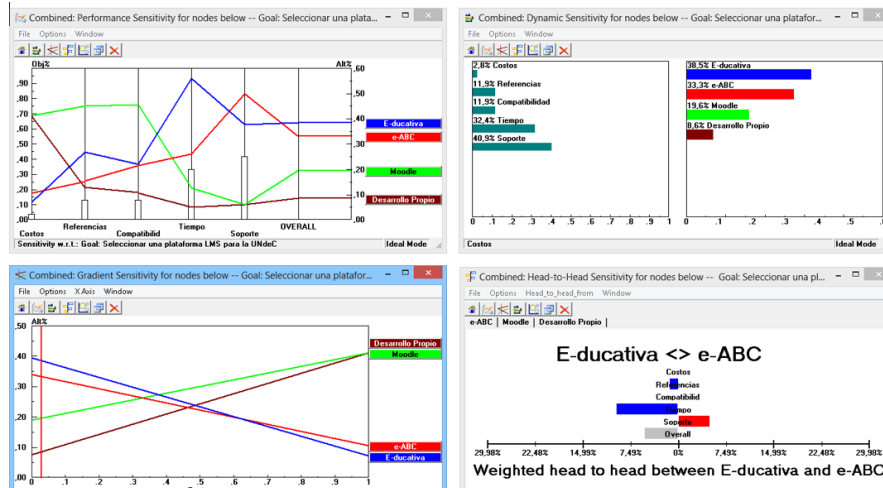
Combined: Performance Sensitivity for nodes below -- Goal: Seleccionar una platafor...

File Options Window

Obj%

Alt%

,90

,80

,70

,60

,50

,40

,30

,20

,10

,00

,60

,50

,40

,30

,20

,10

,00

Costos

Referencias

Compatibilid

Tiempo

Soporte

OVERALL

E-ducativa

e-ABC

Moodle

Desarrollo Propio

Sensitivity w.r.t.: Goal: Seleccionar una plataforma LMS para la UNdeC

Ideal Mode

Combined: Dynamic Sensitivity for nodes below -- Goal: Seleccionar una platafor...

File Options Window

2,8% Costos

11,9% Referencias

11,9% Compatibilidad

32,4% Tiempo

40,9% Soporte

0 ,1 ,2 ,3 ,4 ,5 ,6 ,7 ,8 ,9 1

38,5% E-ducativa

33,3% e-ABC

19,6% Moodle

8,6% Desarrollo Propio

0 ,1 ,2 ,3 ,4 ,5

Costos

Ideal Mode

Combined: Gradient Sensitivity for nodes below -- Goal: Seleccionar una platafor...

File Options X Axis Window

,50

Alt%

,40

,30

,20

,10

,00

Desarrollo Propio

Moodle

e-ABC

E-ducativa

0 ,1 ,2 ,3 ,4 ,5 ,6 ,7 ,8 ,9 1

Combined: Head-to-Head Sensitivity for nodes below -- Goal: Seleccionar una pl...

File Options Head_to_head_from Window

e-ABC | Moodle | Desarrollo Propio |

E-ducativa <> e-ABC

Costos

Referencias

Compatibilid

Tiempo

Soporte

Overall

29,98% 22,48% 14,99% 7,49% 0% 7,49% 14,99% 22,48% 29,98%

Weighted head to head between E-ducativa and e-ABC